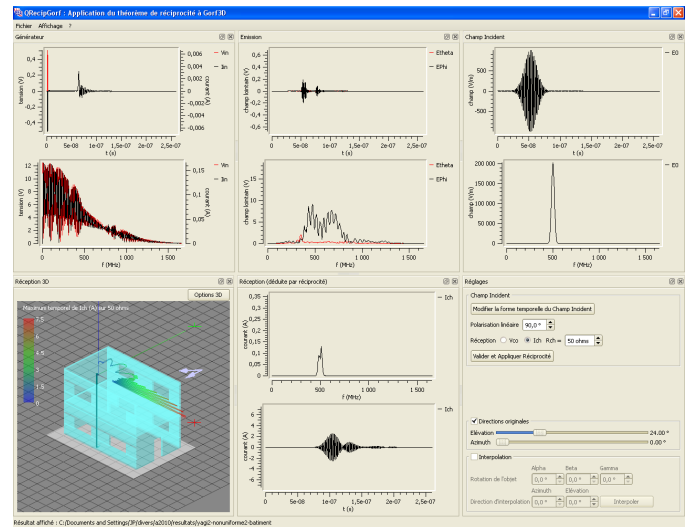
QRecipGorf : Application du théorème de réciprocité à Gorf3D

Fichier Affichage ?

Générateur

Vin
Iin

tension (V)
courant (A)
t (s)
0,4
0,2
0
-0,2
-0,4
0,006
0,004
0,002
0
-0,002
-0,004
-0,006
0 5e-08 1e-07 1,5e-07 2e-07 2,5e-07

Vin
Iin

tension (V)
courant (A)
f (MHz)
12
10
8
6
4
2
0
0,15
0,1
0,05
0
0 500 1 000 1 500

Emission

Etheta
EPhi

champ lointain (V)
t (s)
0,4
0,2
0
-0,2
-0,4
-0,6
0 5e-08 1e-07 1,5e-07 2e-07 2,5e-07

Etheta
EPhi

champ lointain (V)
f (MHz)
10
8
6
4
2
0
0 500 1 000 1 500

Champ Incident

E0

champ (V/m)
t (s)
0 5e-08 1e-07 1,5e-07 2e-07 2,5e-07

E0

champ (V/m)
f (MHz)
200 000
150 000
100 000
50 000
0
0 500 1 000 1 500

Réception 3D

Options 3D

Maximum temporel de Ich (A) sur 50 ohms

Réception (déduite par réciprocité)

Ich

courant (A)
f (MHz)
0,35
0,3
0,25
0,2
0,15
0,1
0,05
0
0 500 1 000 1 500

Ich

courant (A)
t (s)
0 5e-08 1e-07 1,5e-07 2e-07 2,5e-07

Réglages

Champ Incident

Modifier la forme temporelle du Champ Incident

Polarisation linéaire 90,0 °

Réception Vco Ich Rch = 50 ohms

Valider et Appliquer Réciprocité

Directions originales
Elévation 24,00 °
Azimuth 0,00 °

Interpolation

Alpha Beta Gamma
Rotation de l'objet 0,0 ° 0,0 ° 0,0 °
Azimuth Elévation
Direction d'interpolation 0,0 ° 0,0 ° Interpoler

Résultat affiché : C:/Documents and Settings/3F/divers/a2010/resultats/yagi2-nonuniforme2-batiment